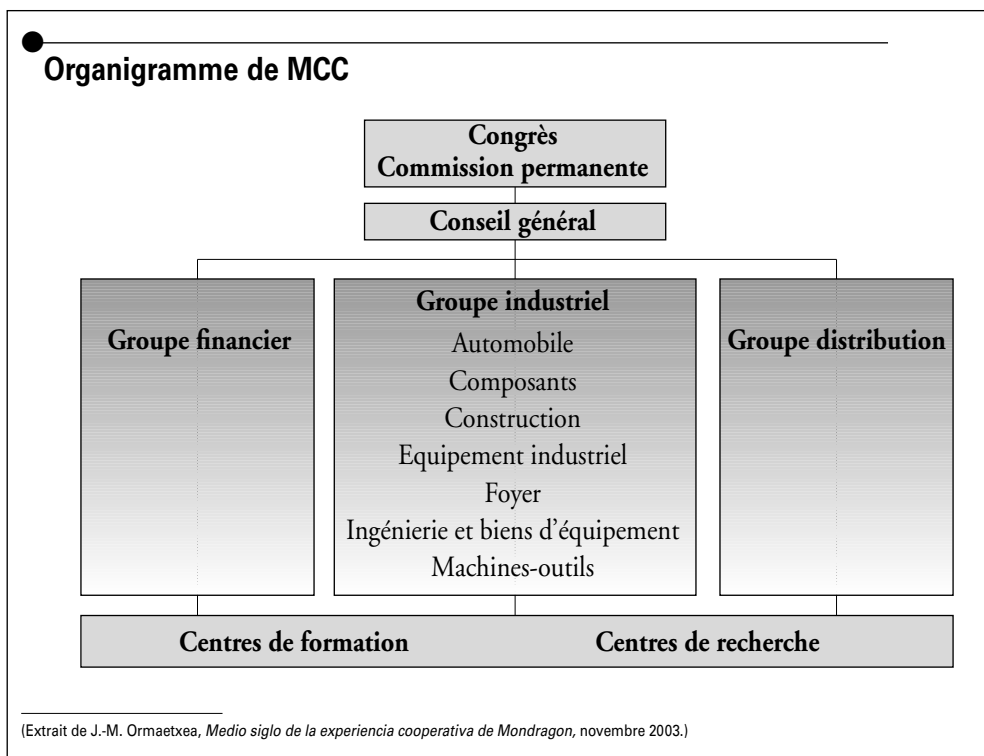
Organigramme de MCC

Congrès
Commission permanente

Conseil général

Groupe financier

Groupe industriel
Automobile
Composants
Construction
Equipement industriel
Foyer
Ingénierie et biens d'équipement
Machines-outils

Groupe distribution

Centres de formation

Centres de recherche

(Extrait de J.-M. Ormaetxea, *Medio siglo de la experiencia cooperativa de Mondragon,* novembre 2003.)